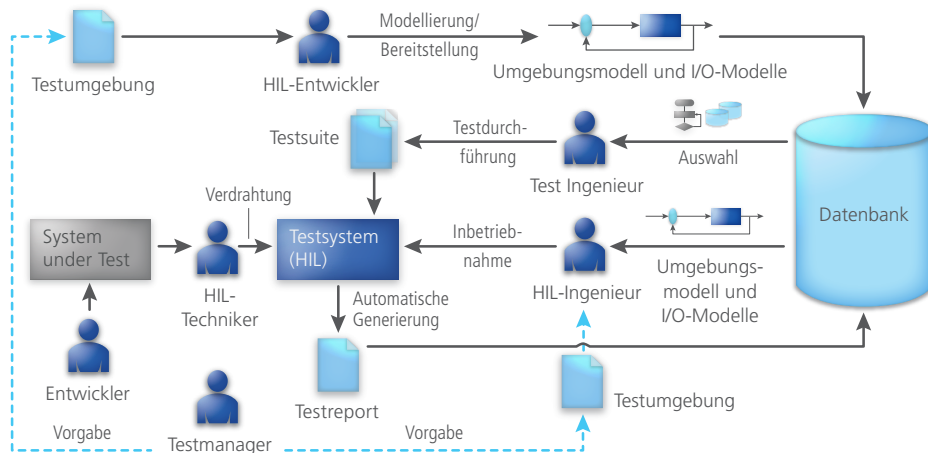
Testumgebung

HIL-Entwickler

Modellierung/
Bereitstellung

Umgebungsmodell und I/O-Modelle

Testsuite

Testdurchführung

Test Ingenieur

Auswahl

Datenbank

Verdrahtung

System under Test

HIL-Techniker

Testsystem (HIL)

Inbetriebnahme

HIL-Ingenieur

Umgebungsmodell und I/O-Modelle

Automatische Generierung

Entwickler

Testreport

Testumgebung

Vorgabe

Testmanager

Vorgabe